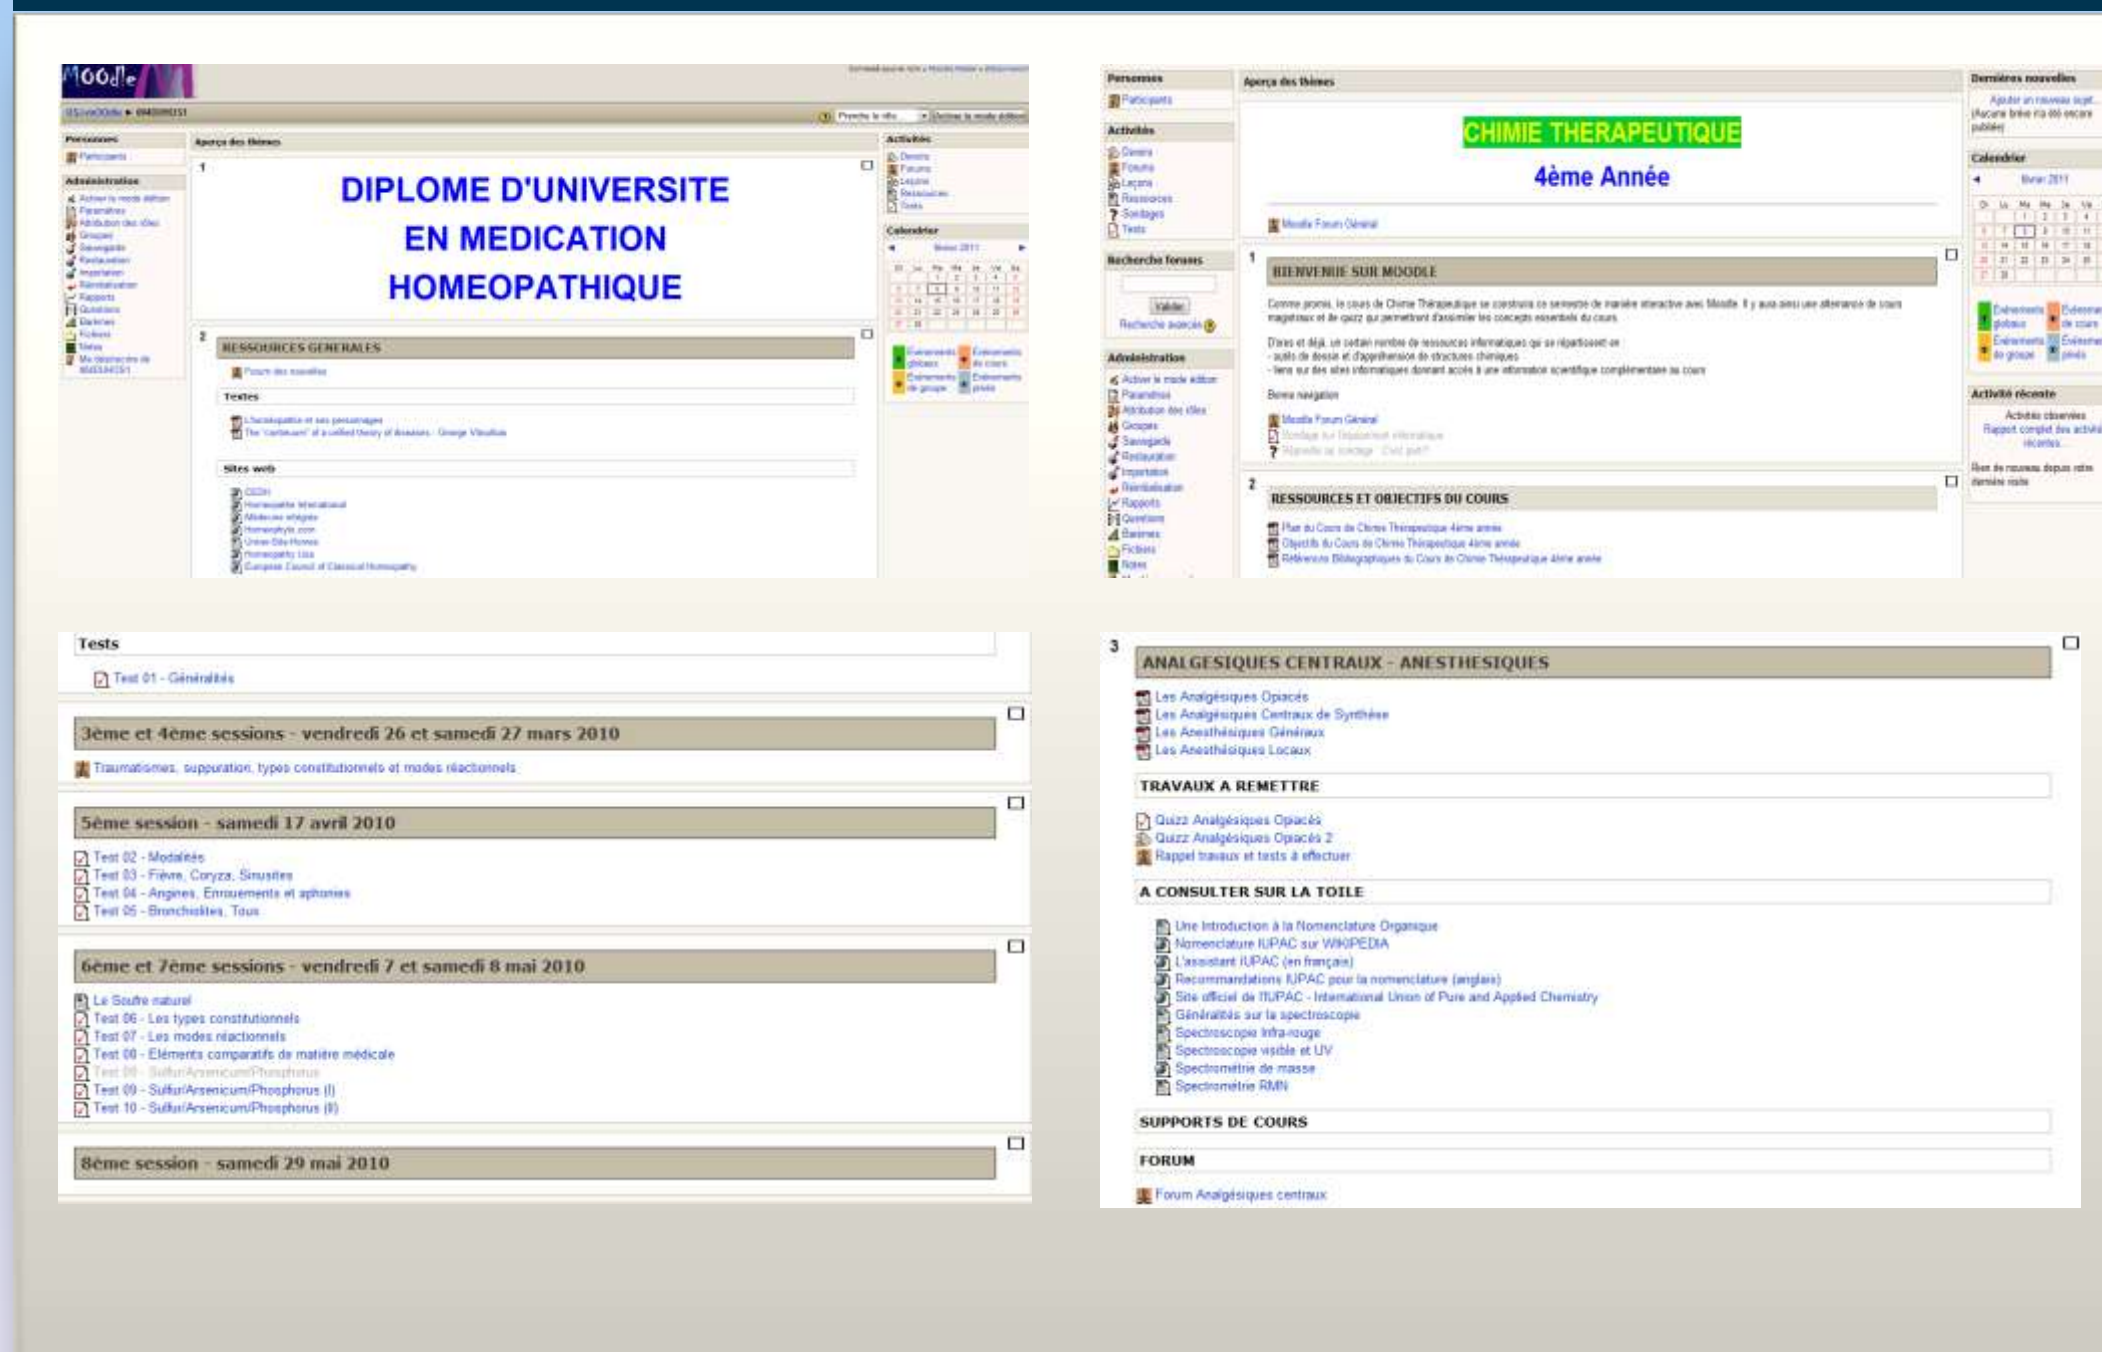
moodle

Personnes
Participants

Administration
Activer le mode édition
Paramètres
Attribution des rôles
Groupes
Sauvegarde
Restauration
Importation
Réinitialisation
Rapports
Questions
Barèmes
Fichiers
Notes

Aperçu des thèmes

1

DIPLOME D'UNIVERSITE
EN MEDICATION
HOMEOPATHIQUE

2

RESSOURCES GENERALES
Forum des nouvelles

Textes
L'homéopathie et ses personnages
The "carbonum" of a unified theory of diseases - George Vithoulkas

Sites web
CEDH
Homéopathie International
Médecines intégrées
Homeophyto.com
Union des Homéo
Homeopathy Usa
European Council of Classical Homeopathy

Activités
Devoirs
Forums
Leçons
Ressources
Tests

Calendrier
février 2011

Personnes
Participants

Activités
Devoirs
Forums
Leçons
Ressources
Sondages
Tests

Recherche forums
Valider
Recherche avancée

Administration
Activer le mode édition
Paramètres
Attribution des rôles
Groupes
Sauvegarde
Restauration
Importation
Réinitialisation
Rapports
Questions
Barèmes
Fichiers
Notes

Aperçu des thèmes

CHIMIE THERAPEUTIQUE
4ème Année

Moodle Forum Général

1

BIENVENUE SUR MOODLE

Comme promis, le cours de Chimie Thérapeutique se construira ce semestre de manière interactive avec Moodle. Il y aura ainsi une alternance de cours magistraux et de quizz qui permettront d'assimiler les concepts essentiels du cours.

D'ores et déjà, un certain nombre de ressources informatiques qui se répartissent en :
- outils de dessin et d'appréhension de structures chimiques
- liens sur des sites informatiques donnant accès à une information scientifique complémentaire au cours

Bonne navigation

Moodle Forum Général
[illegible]
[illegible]

2

RESSOURCES ET OBJECTIFS DU COURS
Plan du Cours de Chimie Thérapeutique 4ème année
Objectifs du Cours de Chimie Thérapeutique 4ème année
Références Bibliographiques du Cours de Chimie Thérapeutique 4ème année

Dernières nouvelles
Ajouter un nouveau sujet...
(Aucune brève n'a été encore publiée)

Calendrier
février 2011

Activité récente
Activités observées
Rapport complet des activités récentes
Rien de nouveau depuis votre dernière visite

Tests
Test 01 - Généralités

3ème et 4ème sessions - vendredi 26 et samedi 27 mars 2010
Traumatismes, suppuration, types constitutionnels et modes réactionnels

5ème session - samedi 17 avril 2010
Test 02 - Modalités
Test 03 - Fièvre, Coryza, Sinusites
Test 04 - Angines, Enrouements et aphonies
Test 05 - Bronchiolites, Toux

6ème et 7ème sessions - vendredi 7 et samedi 8 mai 2010
Le Soufre naturel
Test 06 - Les types constitutionnels
Test 07 - Les modes réactionnels
Test 08 - Eléments comparatifs de matière médicale
Test 09 - Sulfur/Arsenicum/Phosphorus
Test 09 - Sulfur/Arsenicum/Phosphorus (I)
Test 10 - Sulfur/Arsenicum/Phosphorus (II)

8ème session - samedi 29 mai 2010

3
ANALGESIQUES CENTRAUX - ANESTHESIQUES
Les Analgésiques Opiacés
Les Analgésiques Centraux de Synthèse
Les Anesthésiques Généraux
Les Anesthésiques Locaux

TRAVAUX A REMETTRE
Quizz Analgésiques Opiacés
Quizz Analgésiques Opiacés 2
Rappel travaux et tests à effectuer

A CONSULTER SUR LA TOILE
Une Introduction à la Nomenclature Organique
Nomenclature IUPAC sur WIKIPEDIA
L'assistant IUPAC (en français)
Recommandations IUPAC pour la nomenclature (anglais)
Site officiel de l'IUPAC - International Union of Pure and Applied Chemistry
Généralités sur la spectroscopie
Spectroscopie Infra-rouge
Spectroscopie visible et UV
Spectrométrie de masse
Spectrométrie RMN

SUPPORTS DE COURS

FORUM
Forum Analgésiques centraux